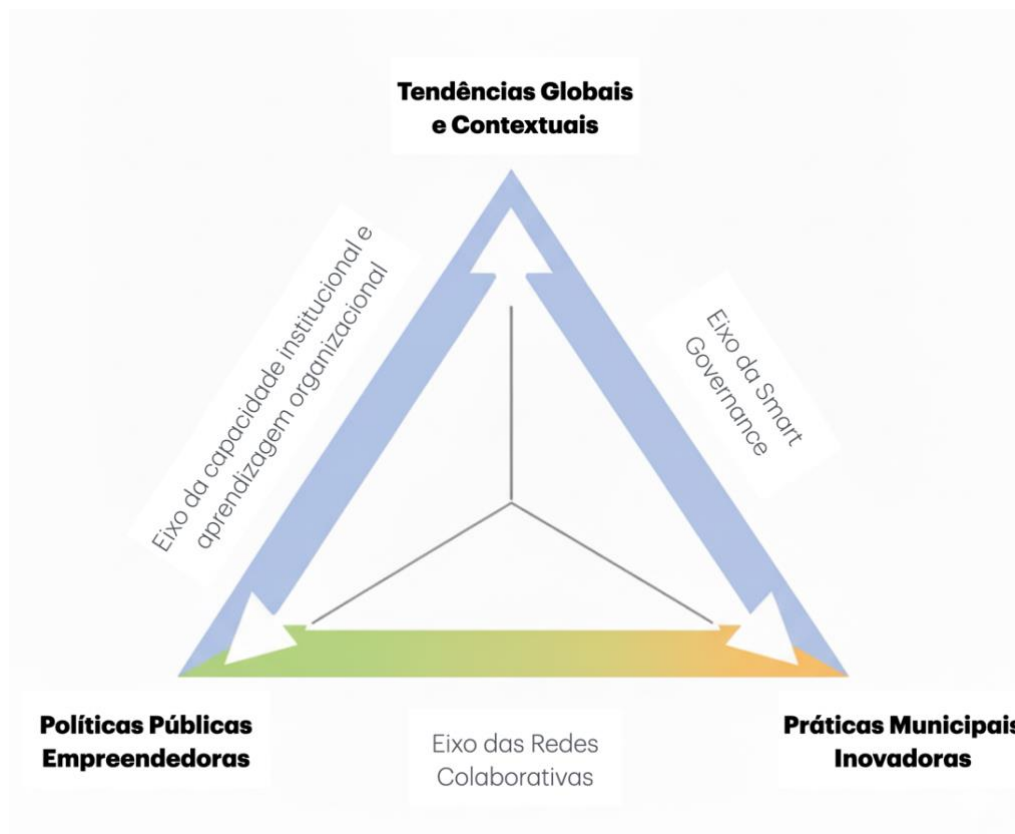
Tendências Globais e Contextuais

Eixo da capacidade institucional e aprendizagem organizacional

Eixo da Smart Governance

Políticas Públicas Empreendedoras

Eixo das Redes Colaborativas

Práticas Municipais Inovadoras